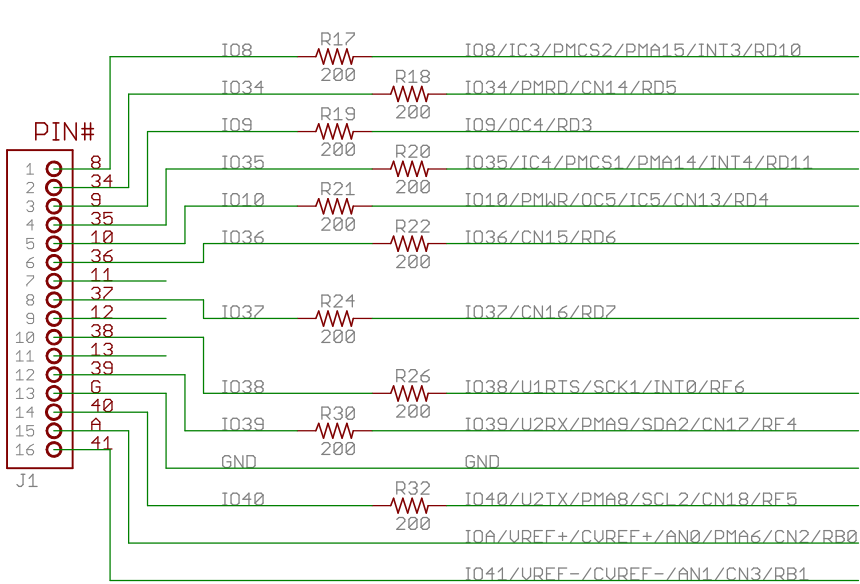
IO8 R17 200 IO8/IC3/PMCS2/PMA15/INT3/RD10

IO34 R18 200 IO34/PMRD/CN14/RD5

IO9 R19 200 IO9/OC4/RD3

IO35 R20 200 IO35/IC4/PMCS1/PMA14/INT4/RD11

IO10 R21 200 IO10/PMWR/OC5/IC5/CN13/RD4

IO36 R22 200 IO36/CN15/RD6

IO37 R24 200 IO37/CN16/RD7

IO38 R26 200 IO38/U1RTS/SCK1/INT0/RF6

IO39 R30 200 IO39/U2RX/PMA9/SDA2/CN17/RF4

GND GND

IO40 R32 200 IO40/U2TX/PMA8/SCL2/CN18/RF5

IOA/VREF+/CVREF+/AN0/PMA6/CN2/RB0

IO41/VREF-/CVREF-/AN1/CN3/RB1

PIN#

| | |
|---|---|
| 1 | 8 |
| 2 | 34 |
| 3 | 9 |
| 4 | 35 |
| 5 | 10 |
| 6 | 36 |
| 7 | 11 |
| 8 | 37 |
| 9 | 12 |
| 10 | 38 |
| 11 | 13 |
| 12 | 39 |
| 13 | G |
| 14 | 40 |
| 15 | A |
| 16 | 41 |

J1